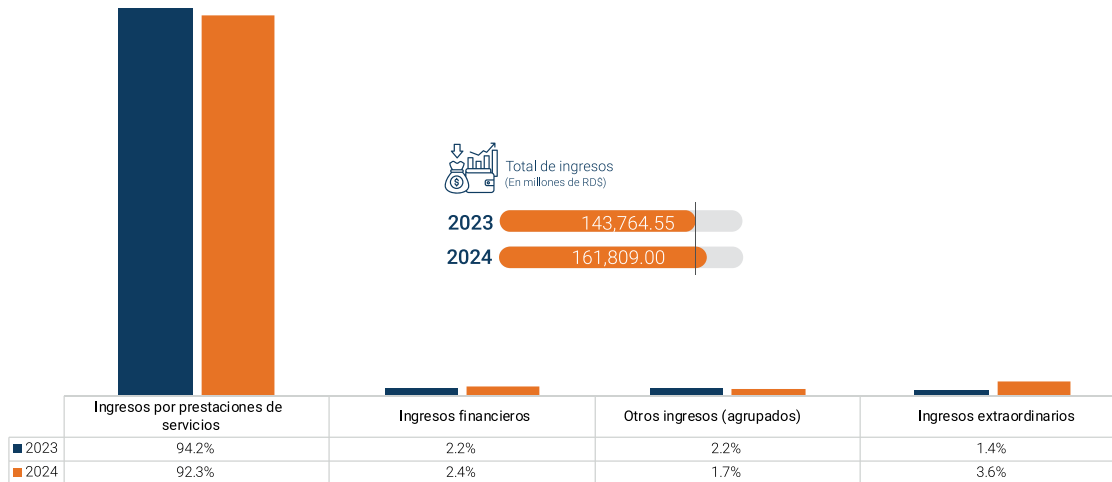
Total de ingresos
(En millones de RD$)

2023 143,764.55

2024 161,809.00

| | Ingresos por prestaciones de servicios | Ingresos financieros | Otros ingresos (agrupados) | Ingresos extraordinarios |
|---|---|---|---|---|
| 2023 | 94.2% | 2.2% | 2.2% | 1.4% |
| 2024 | 92.3% | 2.4% | 1.7% | 3.6% |